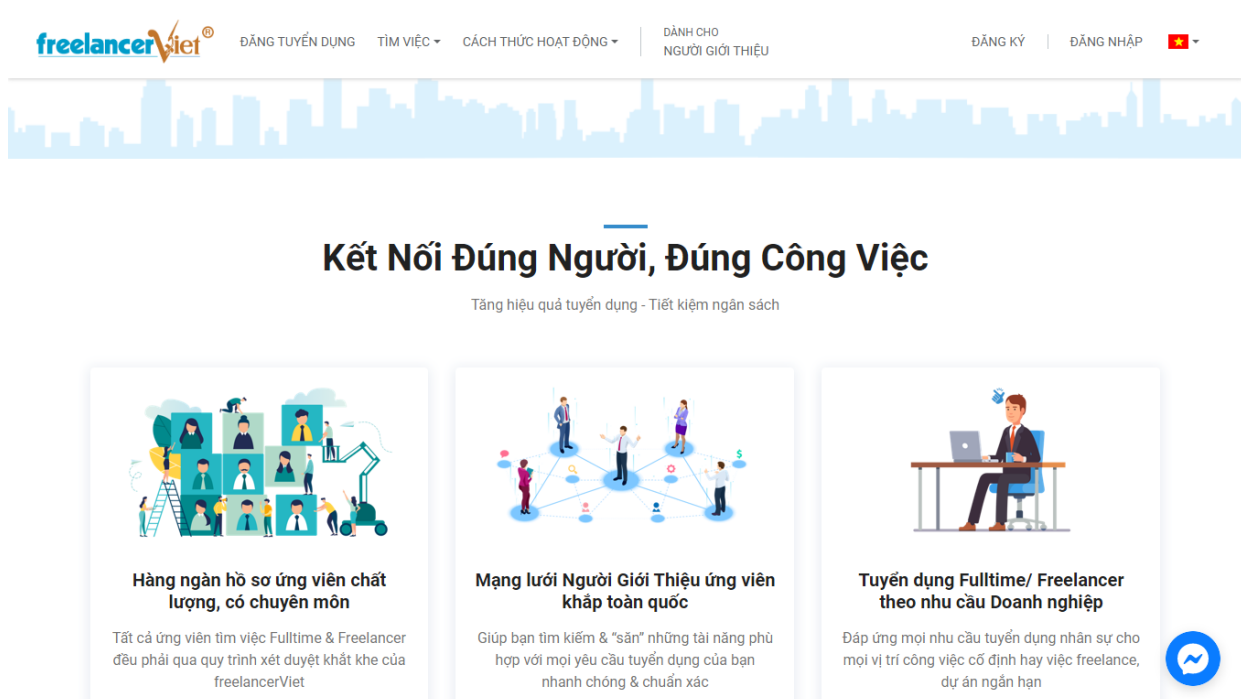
freelancerViet®

ĐĂNG TUYỂN DỤNG   TÌM VIỆC   CÁCH THỨC HOẠT ĐỘNG   DÀNH CHO NGƯỜI GIỚI THIỆU   ĐĂNG KÝ   ĐĂNG NHẬP

Kết Nối Đúng Người, Đúng Công Việc

Tăng hiệu quả tuyển dụng - Tiết kiệm ngân sách

Hàng ngàn hồ sơ ứng viên chất lượng, có chuyên môn

Tất cả ứng viên tìm việc Fulltime & Freelancer đều phải qua quy trình xét duyệt khắt khe của freelancerViet

Mạng lưới Người Giới Thiệu ứng viên khắp toàn quốc

Giúp bạn tìm kiếm & "săn" những tài năng phù hợp với mọi yêu cầu tuyển dụng của bạn nhanh chóng & chuẩn xác

Tuyển dụng Fulltime/ Freelancer theo nhu cầu Doanh nghiệp

Đáp ứng mọi nhu cầu tuyển dụng nhân sự cho mọi vị trí công việc cố định hay việc freelance, dự án ngắn hạn